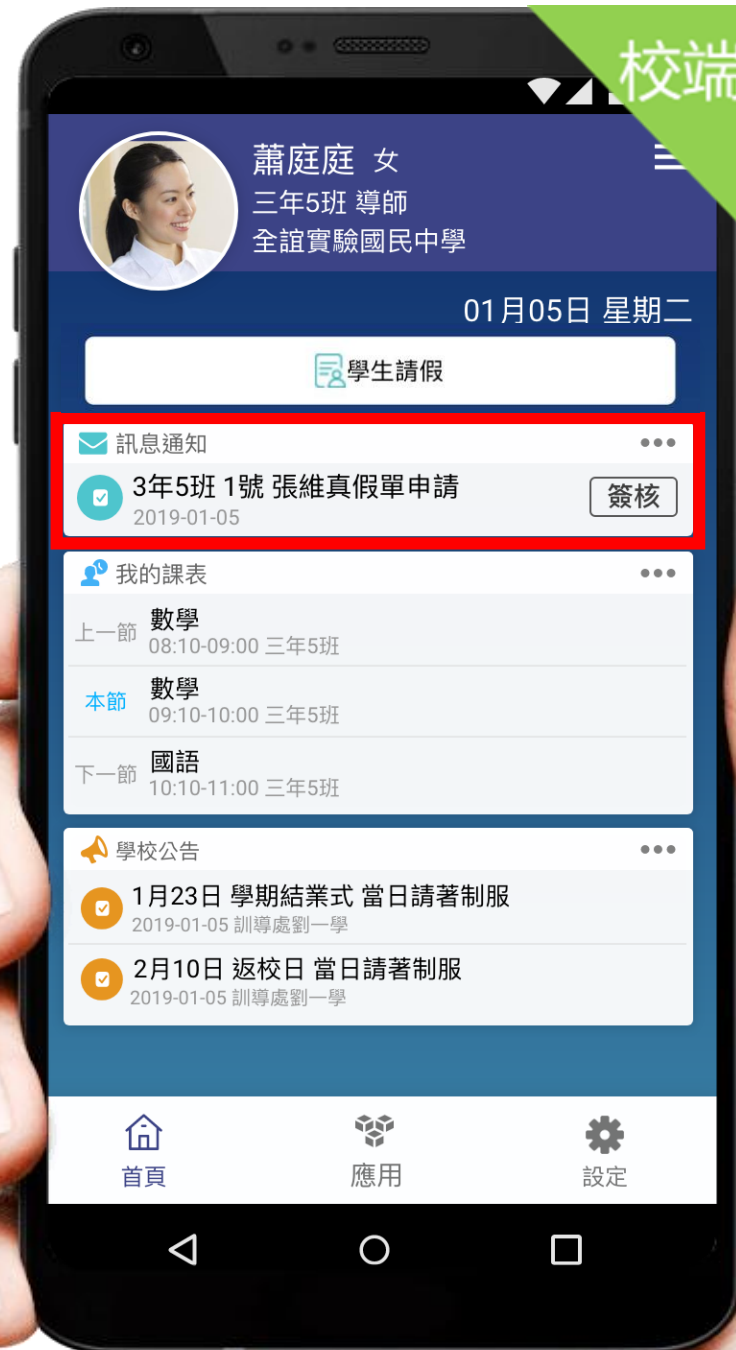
校端

蕭庭庭 女
三年5班 導師
全誼實驗國民中學

01月05日 星期二

學生請假

訊息通知 •••
3年5班 1號 張維真假單申請 簽核
2019-01-05

我的課表 •••
上一節 數學
08:10-09:00 三年5班
本節 數學
09:10-10:00 三年5班
下一節 國語
10:10-11:00 三年5班

學校公告 •••
1月23日 學期結業式 當日請著制服
2019-01-05 訓導處劉一學
2月10日 返校日 當日請著制服
2019-01-05 訓導處劉一學

首頁 應用 設定